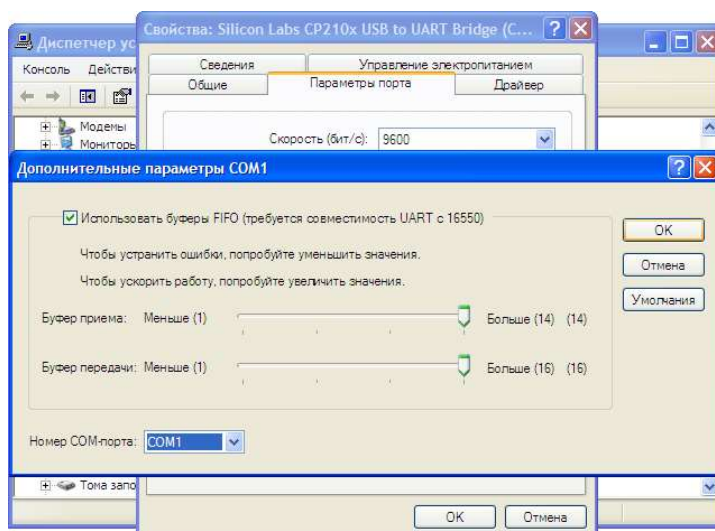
Диспетчер ус
Свойства: Silicon Labs CP210x USB to UART Bridge (C...
Консоль Действи
Сведения
Управление электропитанием
Общие
Параметры порта
Драйвер
Модемы
Мониторы
Скорость (бит/с): 9600
Дополнительные параметры COM1
Использовать буферы FIFO (требуется совместимость UART с 16550)
Чтобы устранить ошибки, попробуйте уменьшить значения.
Чтобы ускорить работу, попробуйте увеличить значения.
Буфер приема: Меньше (1) Больше (14) (14)
Буфер передачи: Меньше (1) Больше (16) (16)
Номер COM-порта: COM1
OK
Отмена
Умолчания
Тома запо
OK
Отмена